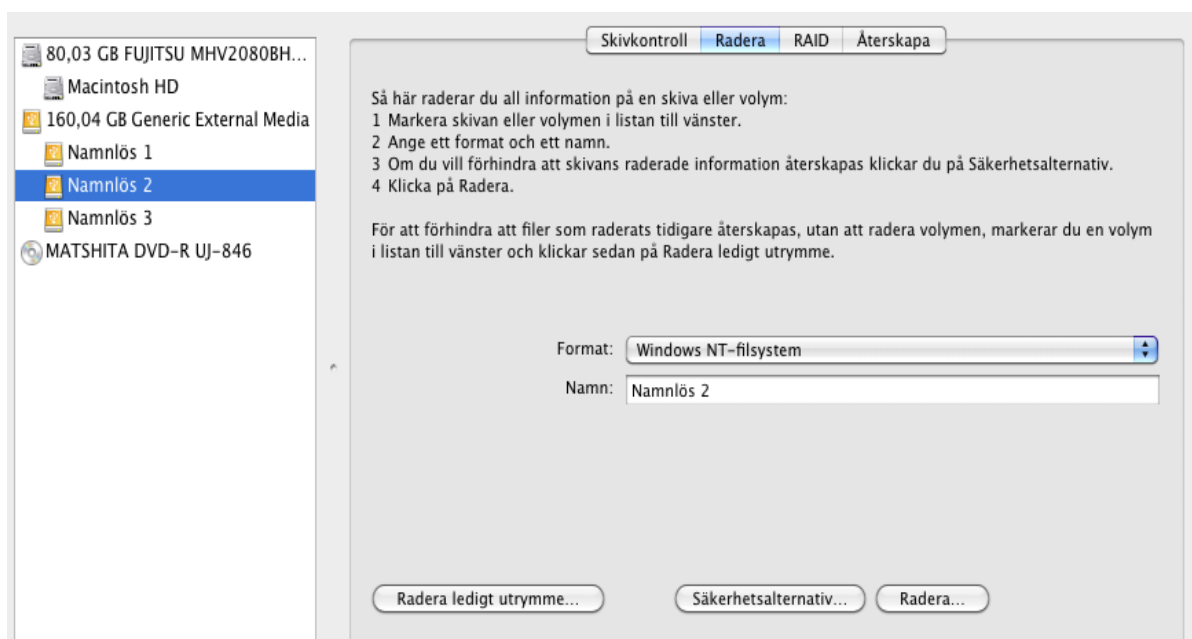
80,03 GB FUJITSU MHV2080BH...
Macintosh HD
160,04 GB Generic External Media
Namnlös 1
Namnlös 2
Namnlös 3
MATSHITA DVD-R UJ-846

Skivkontroll | Radera | RAID | Återskapa

Så här raderar du all information på en skiva eller volym:
1 Markera skivan eller volymen i listan till vänster.
2 Ange ett format och ett namn.
3 Om du vill förhindra att skivans raderade information återskapas klickar du på Säkerhetsalternativ.
4 Klicka på Radera.

För att förhindra att filer som raderats tidigare återskapas, utan att radera volymen, markerar du en volym i listan till vänster och klickar sedan på Radera ledigt utrymme.

Format: Windows NT-filsystem
Namn: Namnlös 2

Radera ledigt utrymme...
Säkerhetsalternativ...
Radera...